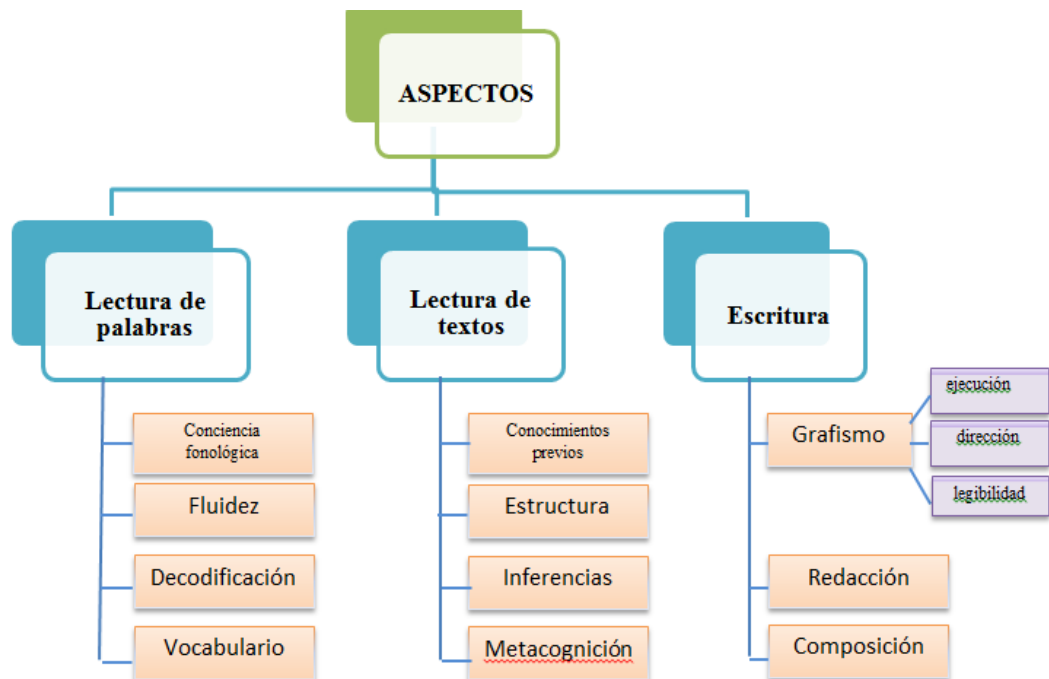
ASPECTOS

Lectura de palabras

Conciencia fonológica

Fluidez

Decodificación

Vocabulario

Lectura de textos

Conocimientos previos

Estructura

Inferencias

Metacognición

Escritura

Grafismo

ejecución

dirección

legibilidad

Redacción

Composición